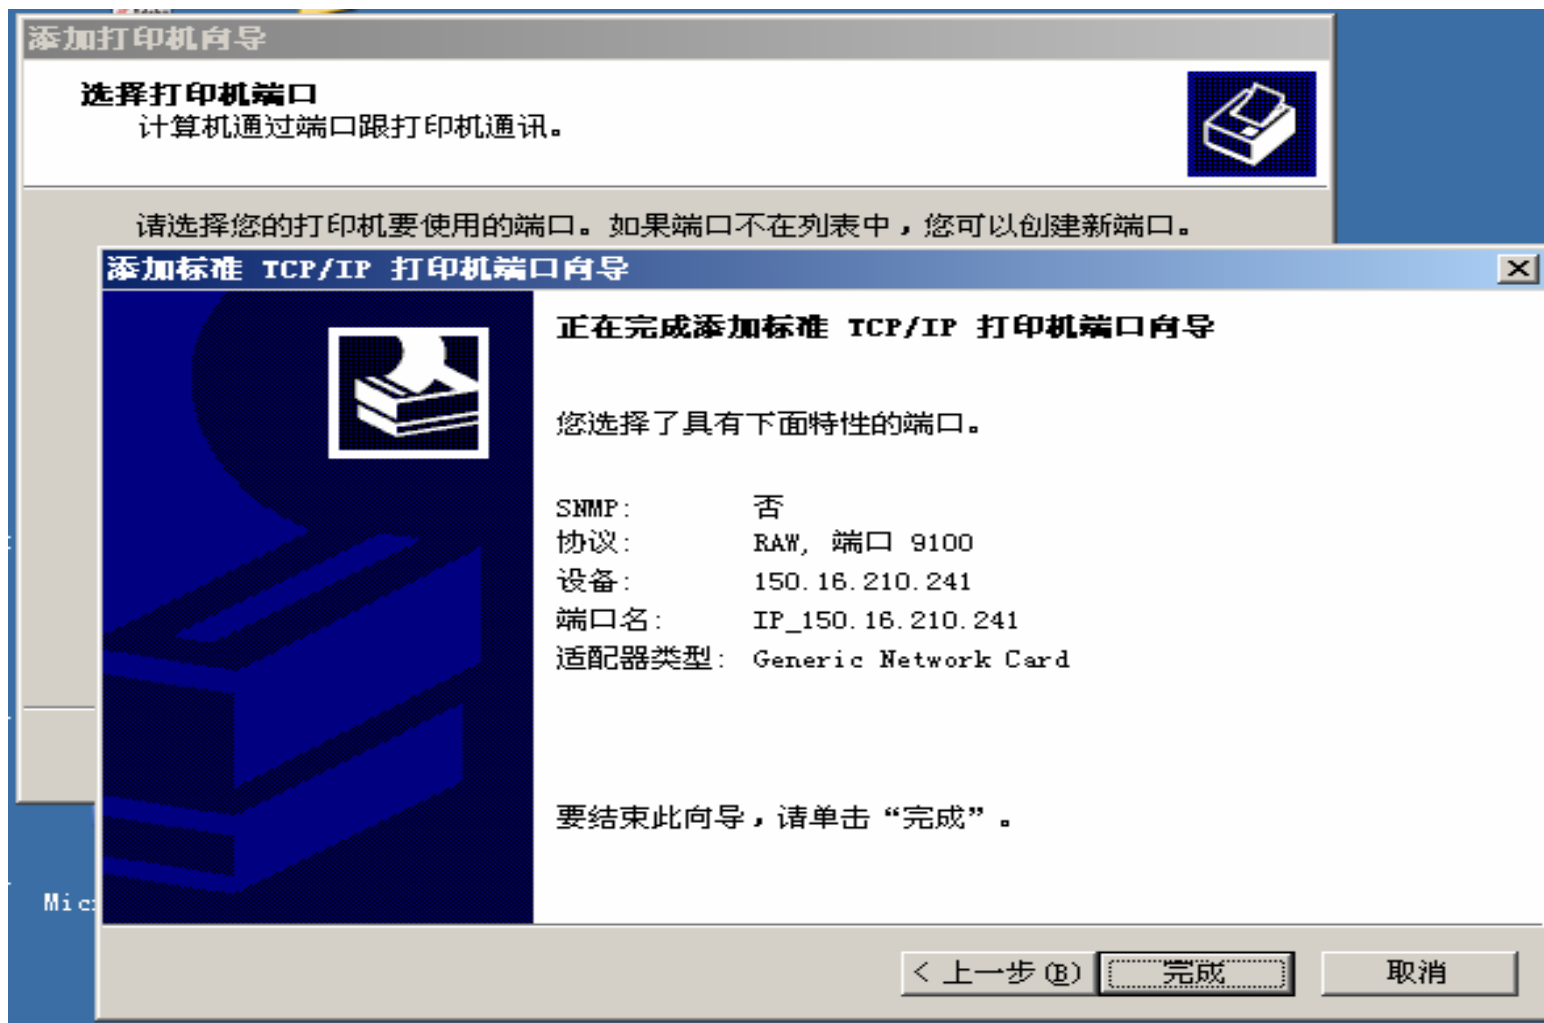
添加打印机向导

选择打印机端口
计算机通过端口跟打印机通讯。

请选择您的打印机要使用的端口。如果端口不在列表中，您可以创建新端口。

添加标准 TCP/IP 打印机端口向导

正在完成添加标准 TCP/IP 打印机端口向导

您选择了具有下面特性的端口。

SNMP: 否
协议: RAW, 端口 9100
设备: 150.16.210.241
端口名: IP_150.16.210.241
适配器类型: Generic Network Card

要结束此向导，请单击“完成”。

Mic

< 上一步(B) 完成 取消